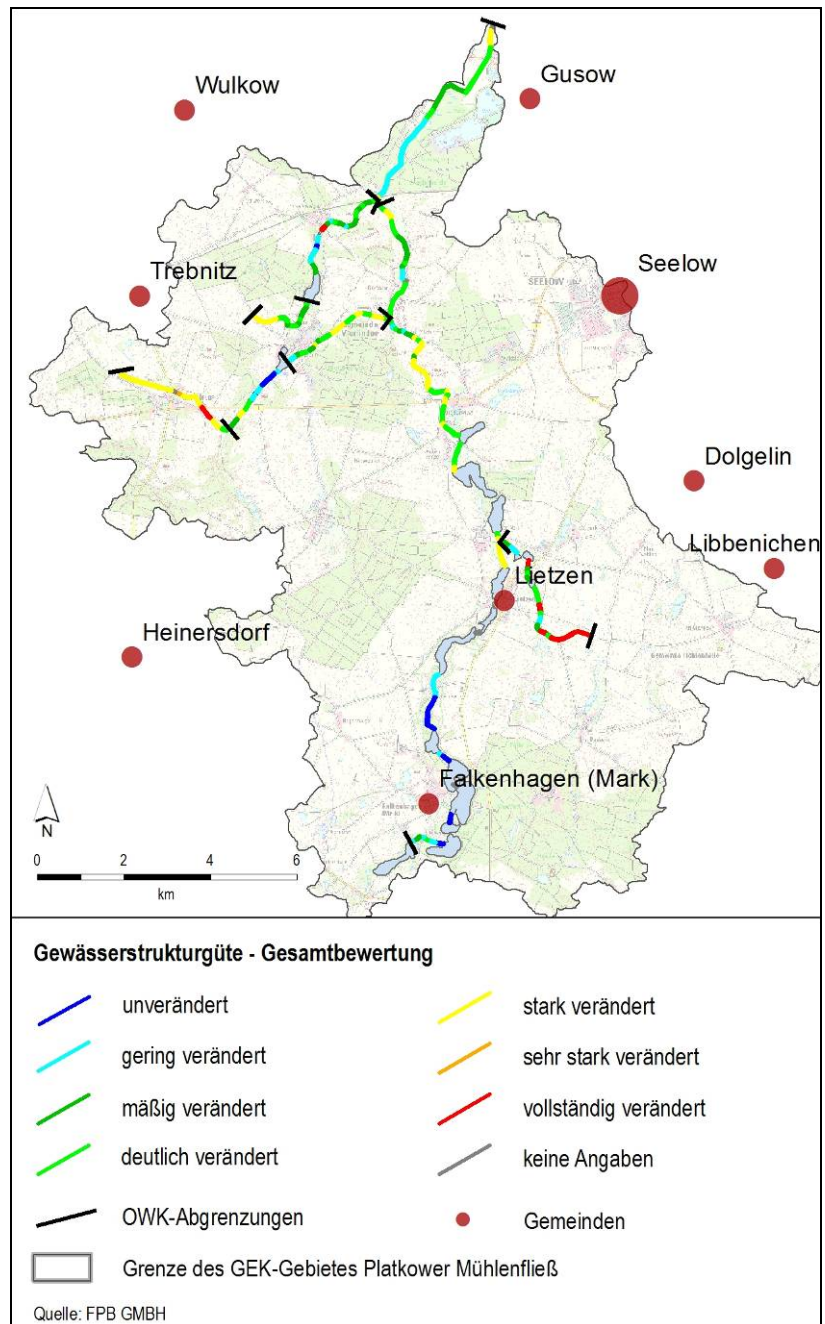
Wulkow

Gusow

Seelow

SEELOW

Trebnitz

Dolgelin

Libbenichen

Lietzen

Heinersdorf

Falkenhagen (Mark)

N

0 2 4 6

km

Gewässerstrukturgüte - Gesamtbewertung

unverändert

gering verändert

mäßig verändert

deutlich verändert

OWK-Abgrenzungen

stark verändert

sehr stark verändert

vollständig verändert

keine Angaben

Gemeinden

Grenze des GEK-Gebietes Platkower Mühlenfließ

Quelle: FPB GMBH